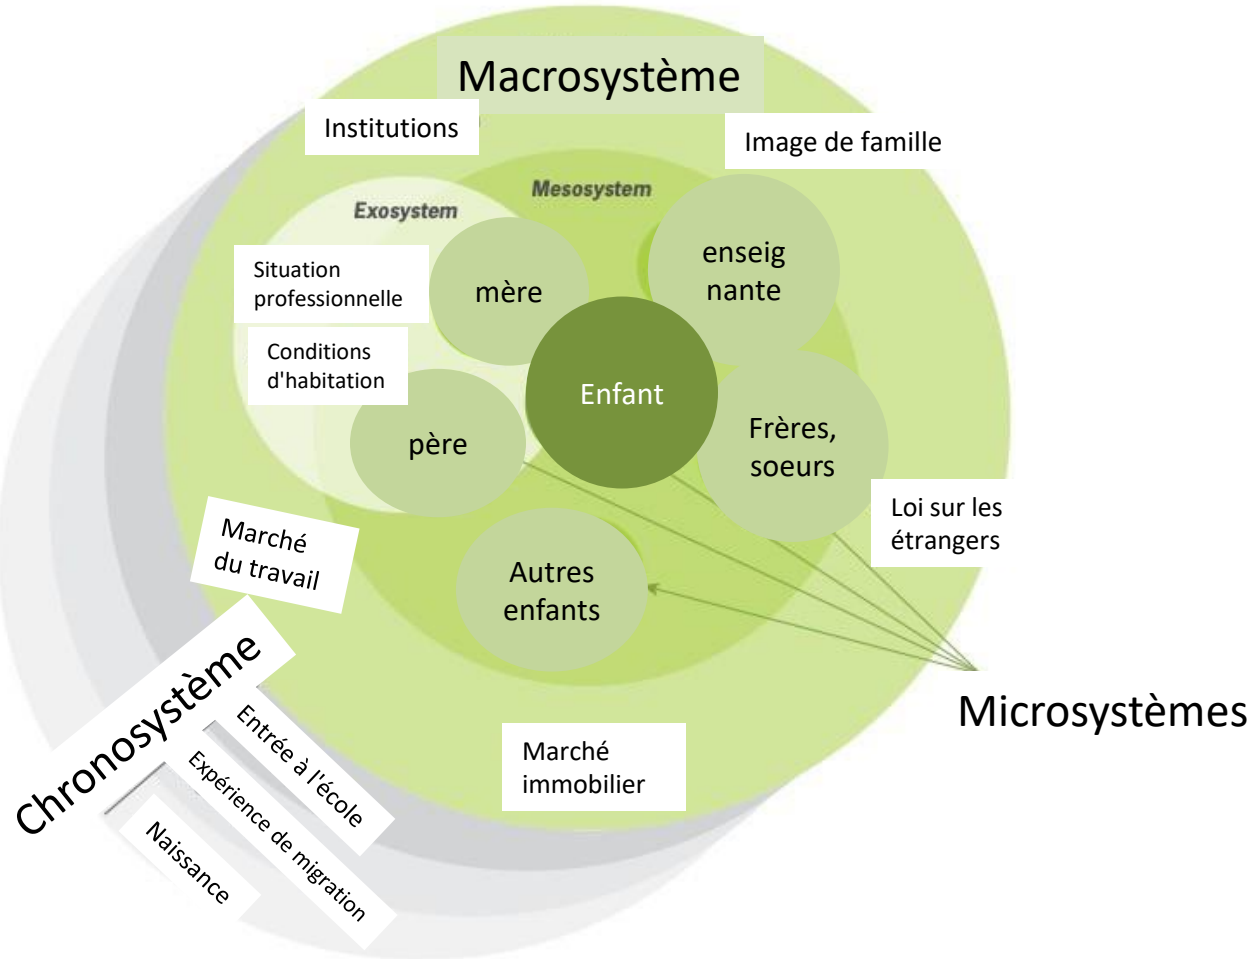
Macrosystème

Institutions

Image de famille

Mesosystem

Exosystem

Situation professionnelle

mère

enseig nante

Conditions d'habitation

Enfant

père

Frères, soeurs

Loi sur les étrangers

Marché du travail

Autres enfants

Chronosystème

Entrée à l'école

Expérience de migration

Naissance

Marché immobilier

Microsystèmes